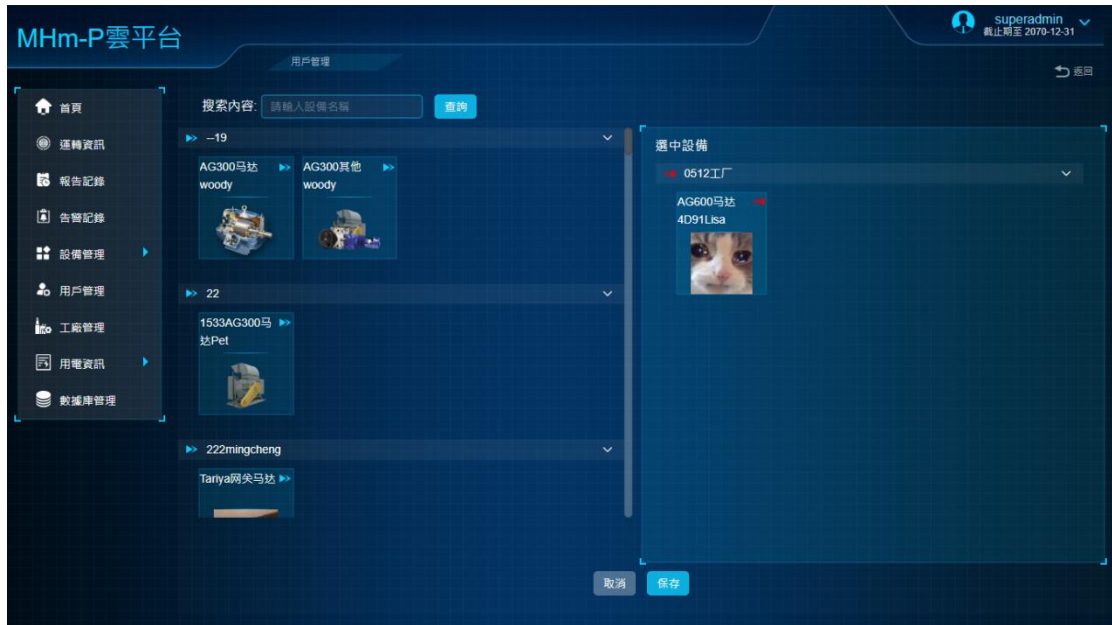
MHm-P雲平台

用戶管理

superadmin
截止期至 2070-12-31

返回

首頁
運轉資訊
報告記錄
告警記錄
設備管理
用戶管理
工廠管理
用電資訊
數據庫管理

搜索內容: 請輸入設備名稱 查詢

--19
AG300马达 woody
AG300其他 woody

22
1533AG300马达Pet

222mingcheng
Tariya网关马达

選中設備
0512工厂
AG600马达 4D91Lisa

取消 保存